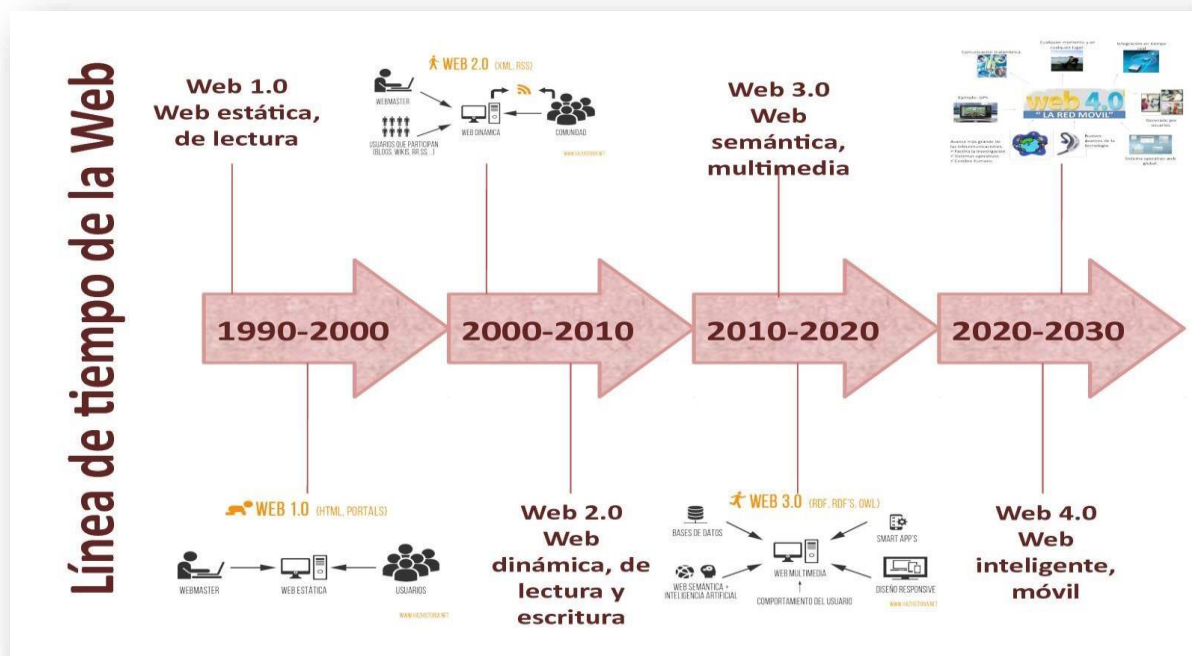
Línea de tiempo de la Web

Web 1.0
Web estática, de lectura

WEB 2.0 (XML, RSS)
WEBMASTER
USUARIOS QUE PARTICIPAN (BLOGS, WIKIS, RR.SS...)
WEB DINÁMICA
COMUNIDAD
WWW.HAZROTERA.NET

Web 3.0
Web semántica, multimedia

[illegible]
web 4.0
"LA RED MÓVIL"
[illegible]

1990-2000
2000-2010
2010-2020
2020-2030

WEB 1.0 (HTML, PORTALS)
WEBMASTER
WEB ESTÁTICA
USUARIOS
WWW.HAZROTERA.NET

Web 2.0
Web dinámica, de lectura y escritura

WEB 3.0 (RDF, RDF'S, OWL)
BASES DE DATOS
SMART APP'S
WEB SEMÁNTICA + INTELIGENCIA ARTIFICIAL
WEB MULTIMEDIA
DISEÑO RESPONSIVE
COMPORTAMIENTO DEL USUARIO
WWW.HAZROTERA.NET

Web 4.0
Web inteligente, móvil